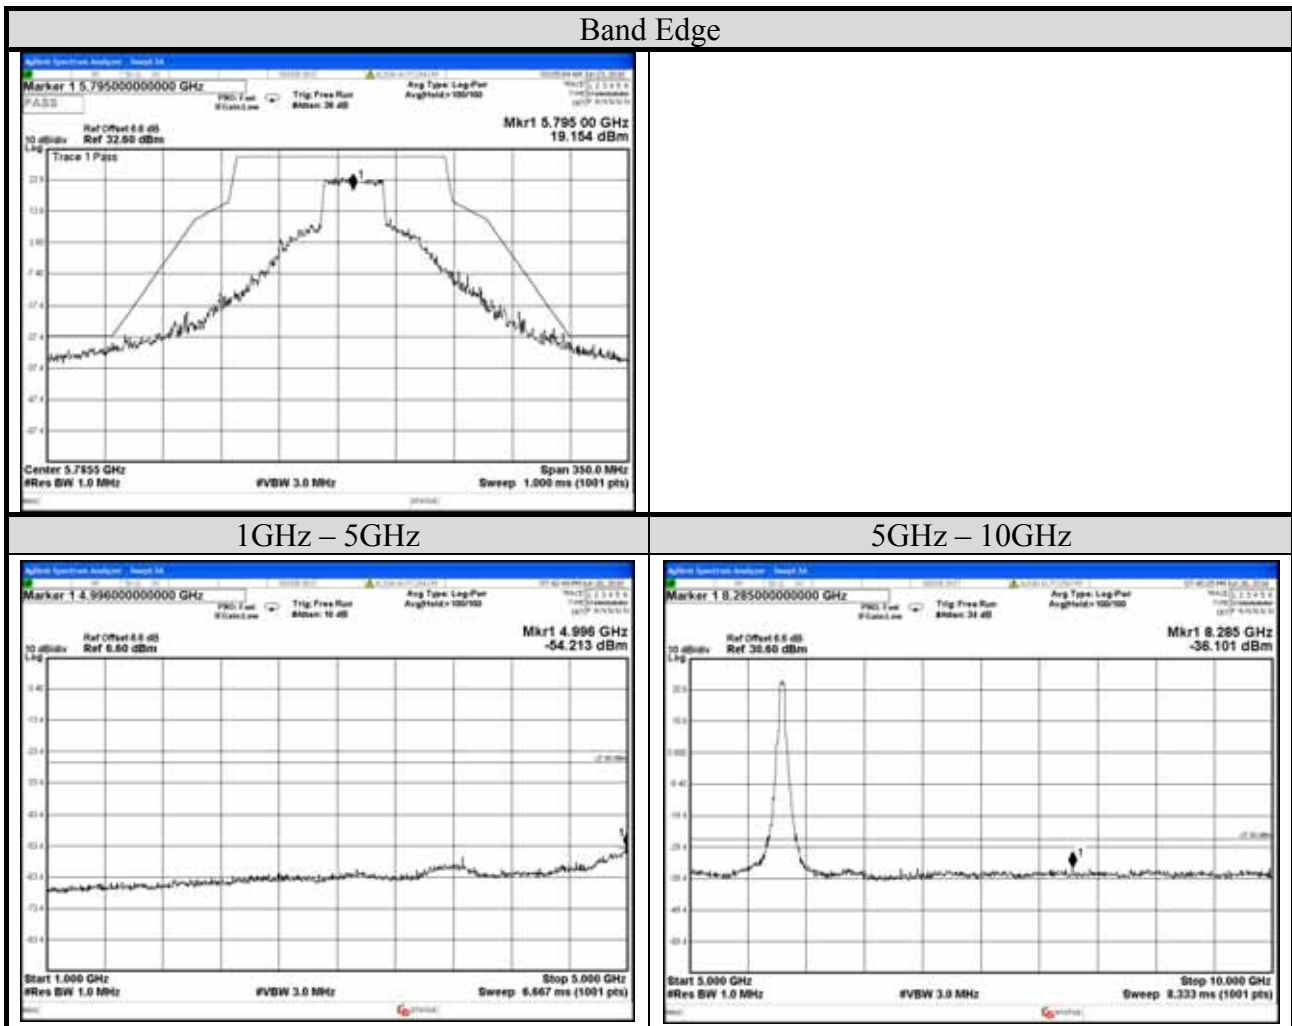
Band Edge

Marker 1 5.795000000000 GHz
PASS
Trig: Free Run
#Atten: 30 dB
Avg Type: Log-Pwr
Avg|Hold:>100/100
Ref Offset 8.6 dB
10 dB/div Ref 32.60 dBm
Log
Mkr1 5.795 00 GHz
19.154 dBm
Trace 1 Pass
Center 5.7855 GHz
#Res BW 1.0 MHz
#VBW 3.0 MHz
Span 350.0 MHz
Sweep 1.000 ms (1001 pts)

| 1GHz – 5GHz | 5GHz – 10GHz |
|---|---|
| Marker 1 4.996000000000 GHz<br>Trig: Free Run<br>#Atten: 10 dB<br>Avg Type: Log-Pwr<br>Avg\|Hold:>100/100<br>Ref Offset 8.6 dB<br>10 dB/div Ref 6.60 dBm<br>Log<br>Mkr1 4.996 GHz<br>-54.213 dBm<br>Start 1.000 GHz<br>#Res BW 1.0 MHz<br>#VBW 3.0 MHz<br>Stop 5.000 GHz<br>Sweep 6.667 ms (1001 pts) | Marker 1 8.285000000000 GHz<br>Trig: Free Run<br>#Atten: 34 dB<br>Avg Type: Log-Pwr<br>Avg\|Hold:>100/100<br>Ref Offset 8.6 dB<br>10 dB/div Ref 30.60 dBm<br>Log<br>Mkr1 8.285 GHz<br>-36.101 dBm<br>Start 5.000 GHz<br>#Res BW 1.0 MHz<br>#VBW 3.0 MHz<br>Stop 10.000 GHz<br>Sweep 8.333 ms (1001 pts) |